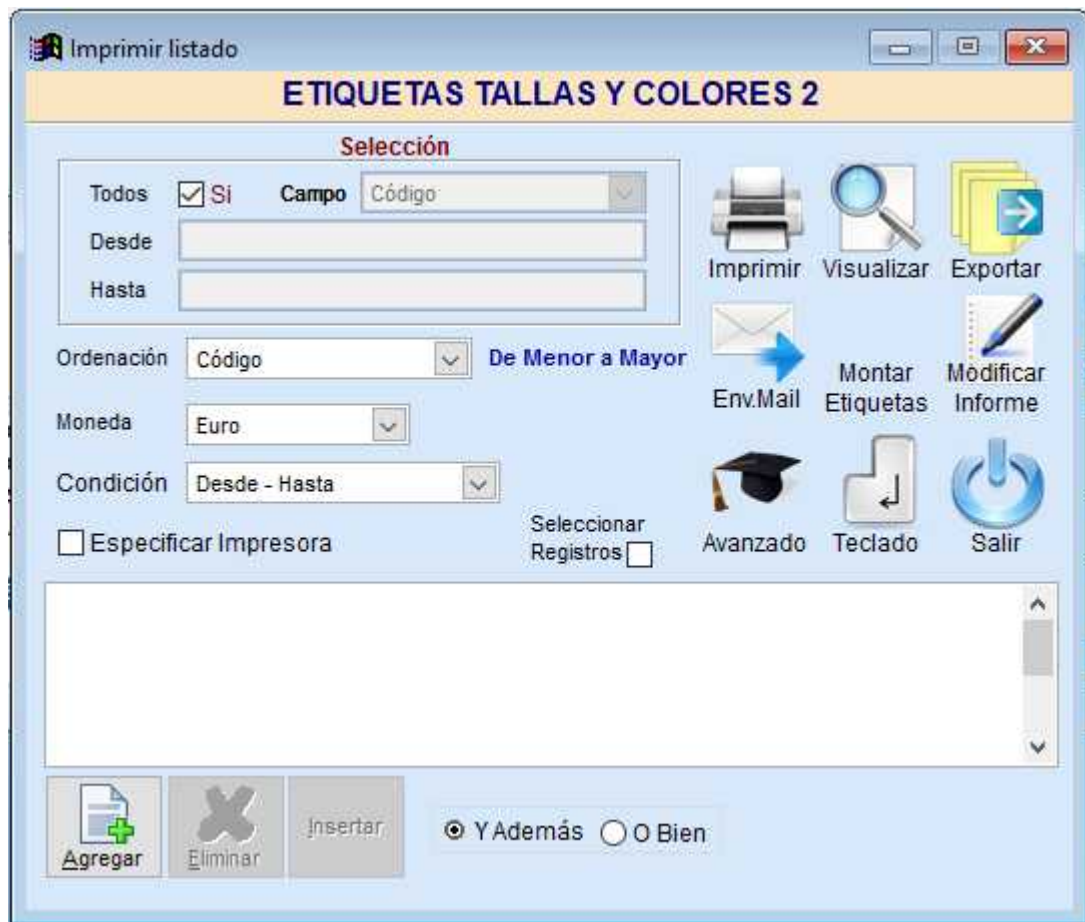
Imprimir listado

ETIQUETAS TALLAS Y COLORES 2

Selección

Todos ☑ Si Campo Código

Desde

Hasta

Imprimir Visualizar Exportar

Ordenación Código De Menor a Mayor

Moneda Euro

Env.Mail Montar Etiquetas Modificar Informe

Condición Desde - Hasta

☐ Especificar Impresora

Seleccionar Registros ☐

Avanzado Teclado Salir

Agregar Eliminar Insertar

◉ Y Además ○ O Bien